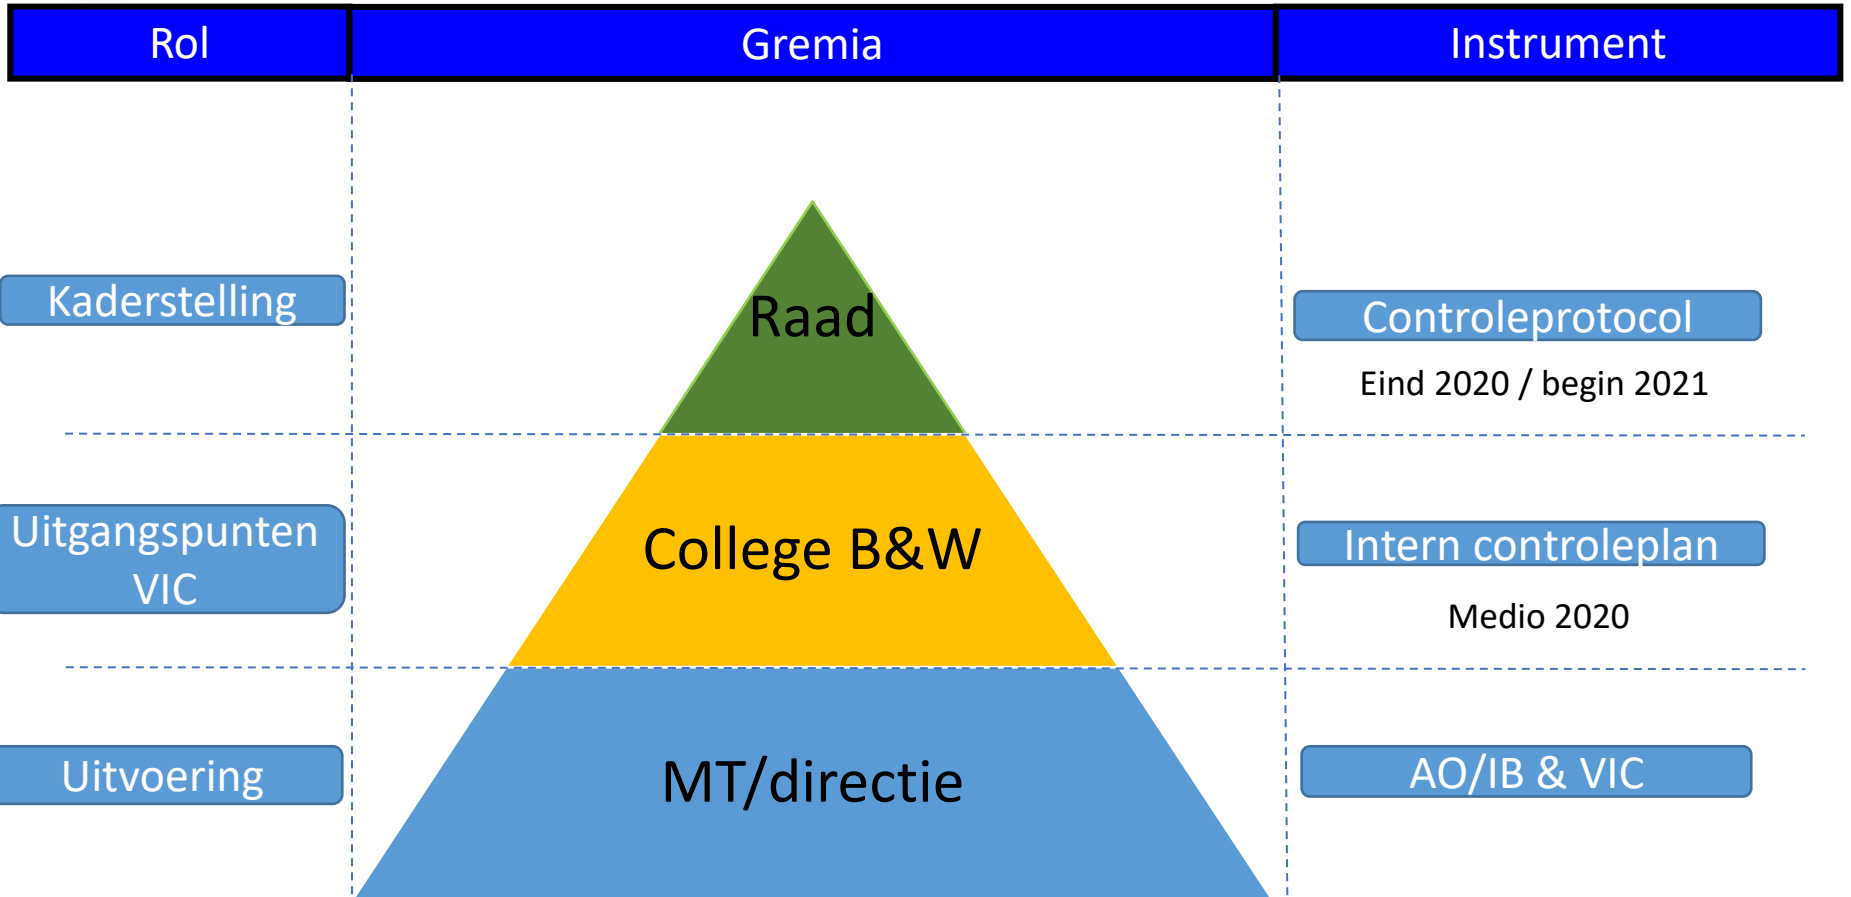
| Rol | Gremia | Instrument |
|---|---|---|
| Kaderstelling | Raad | Controleprotocol<br>Eind 2020 / begin 2021 |
| Uitgangspunten VIC | College B&W | Intern controleplan<br>Medio 2020 |
| Uitvoering | MT/directie | AO/IB & VIC |